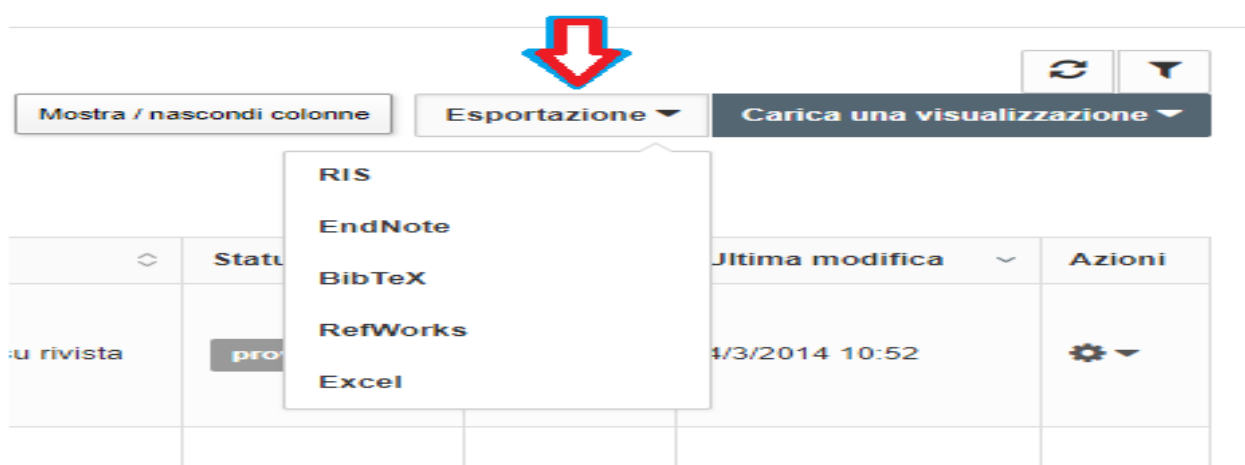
Mostra / nascondi colonne

Esportazione

Carica una visualizzazione

RIS

EndNote

BibTeX

RefWorks

Excel

| | Statu | | Jltima modifica | Azioni |
|---|---|---|---|---|
| su rivista | pro | | 4/3/2014 10:52 | |